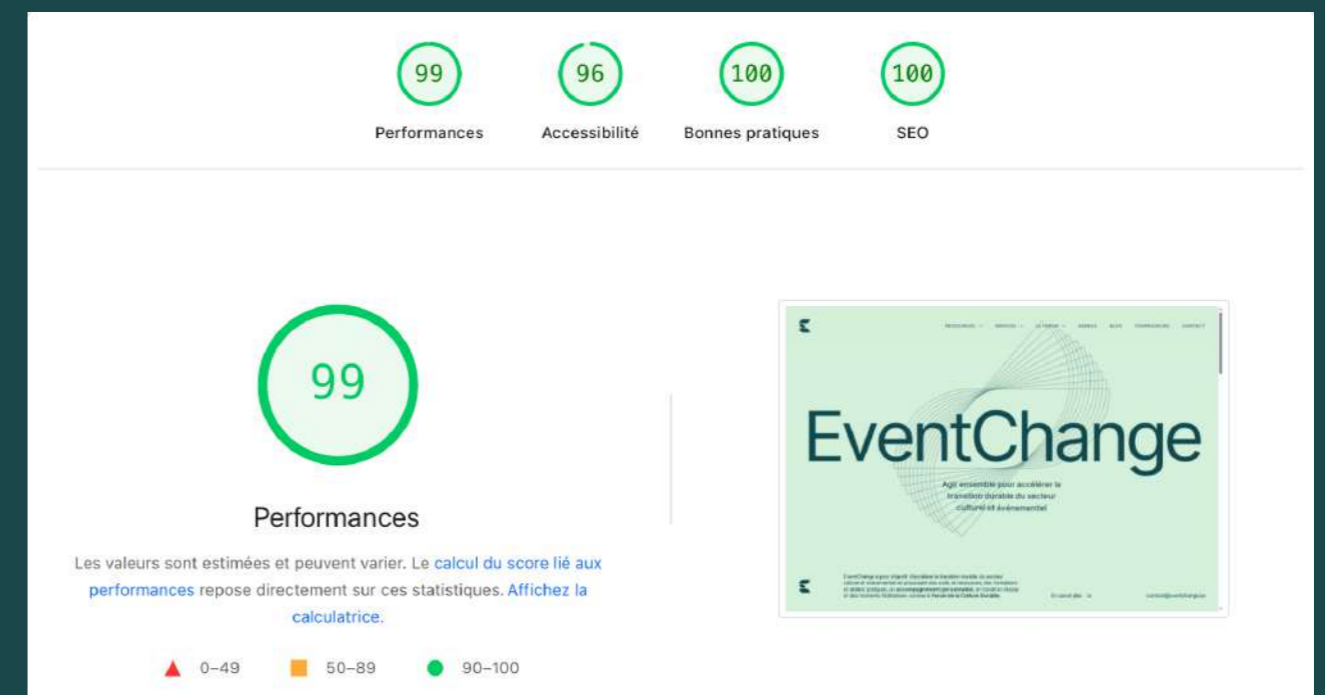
99
Performances

96
Accessibilité

100
Bonnes pratiques

100
SEO

99

Performances

Les valeurs sont estimées et peuvent varier. Le calcul du score lié aux performances repose directement sur ces statistiques. Affichez la calculatrice.

0–49 50–89 90–100

EventChange

Agir ensemble pour accélérer la transition durable du secteur culturel et événementiel

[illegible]